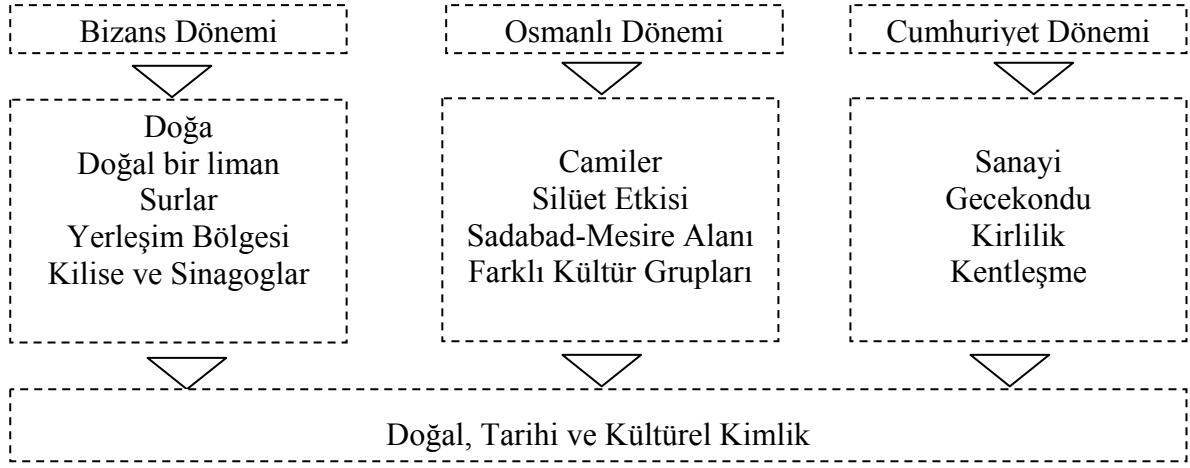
Bizans Dönemi

Osmanlı Dönemi

Cumhuriyet Dönemi

Doğa
Doğal bir liman
Surlar
Yerleşim Bölgesi
Kilise ve Sinagoglar

Camiler
Silüet Etkisi
Sadabad-Mesire Alanı
Farklı Kültür Grupları

Sanayi
Gecekondu
Kirlilik
Kentleşme

Doğal, Tarihi ve Kültürel Kimlik